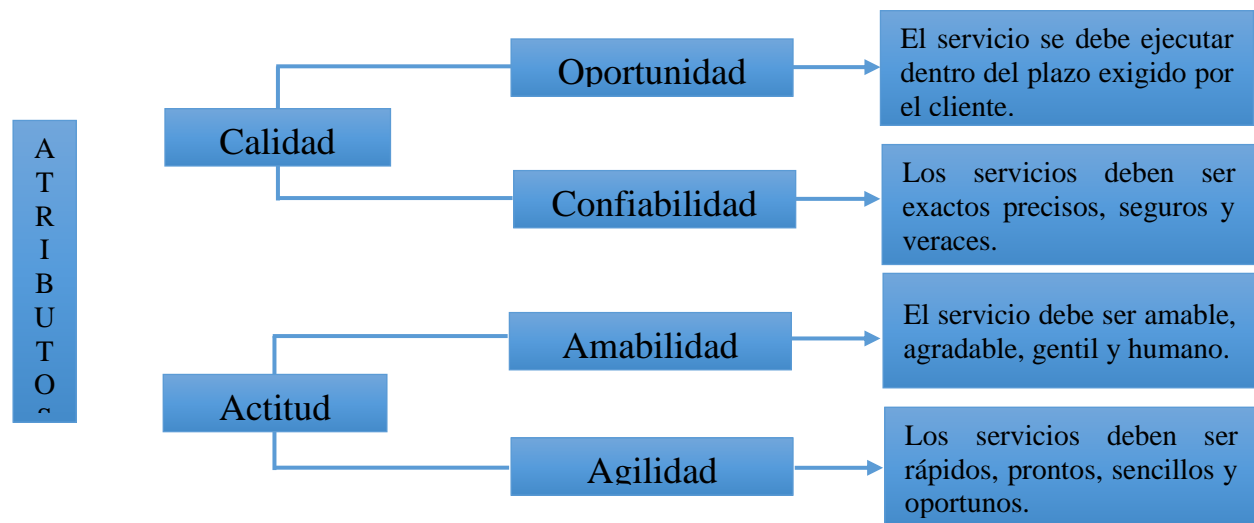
A
T
R
I
B
U
T
O
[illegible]

Calidad

Oportunidad

El servicio se debe ejecutar dentro del plazo exigido por el cliente.

Confiabilidad

Los servicios deben ser exactos precisos, seguros y veraces.

Actitud

Amabilidad

El servicio debe ser amable, agradable, gentil y humano.

Agilidad

Los servicios deben ser rápidos, prontos, sencillos y oportunos.